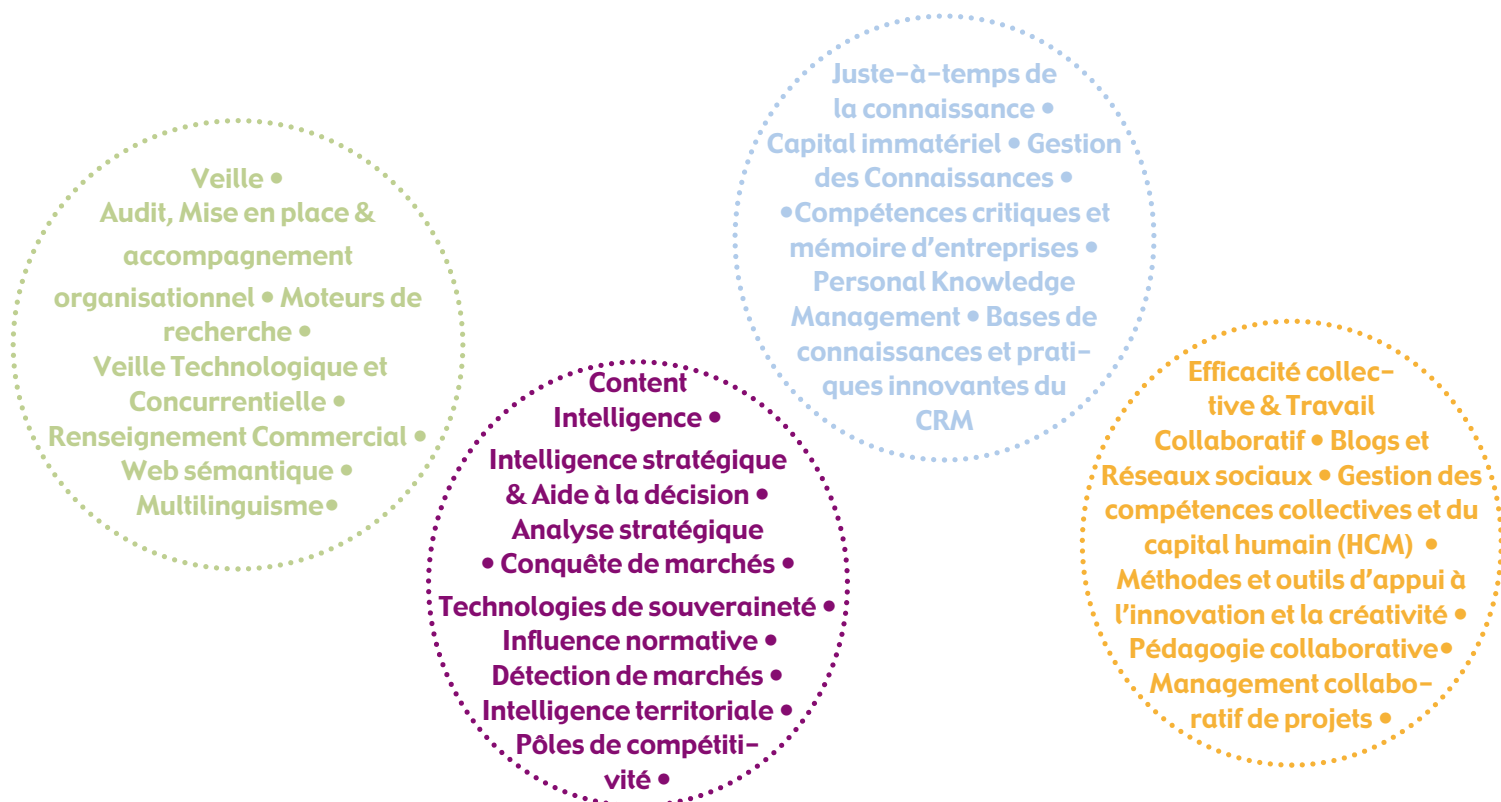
Veille • Audit, Mise en place & accompagnement organisationnel • Moteurs de recherche • Veille Technologique et Concurrentielle • Renseignement Commercial • Web sémantique • Multilinguisme•

Content Intelligence • Intelligence stratégique & Aide à la décision • Analyse stratégique • Conquête de marchés • Technologies de souveraineté • Influence normative • Détection de marchés • Intelligence territoriale • Pôles de compétitivité •

Juste-à-temps de la connaissance • Capital immatériel • Gestion des Connaissances • •Compétences critiques et mémoire d'entreprises • Personal Knowledge Management • Bases de connaissances et pratiques innovantes du CRM

Efficacité collective & Travail Collaboratif • Blogs et Réseaux sociaux • Gestion des compétences collectives et du capital humain (HCM) • Méthodes et outils d'appui à l'innovation et la créativité • Pédagogie collaborative• Management collaboratif de projets •